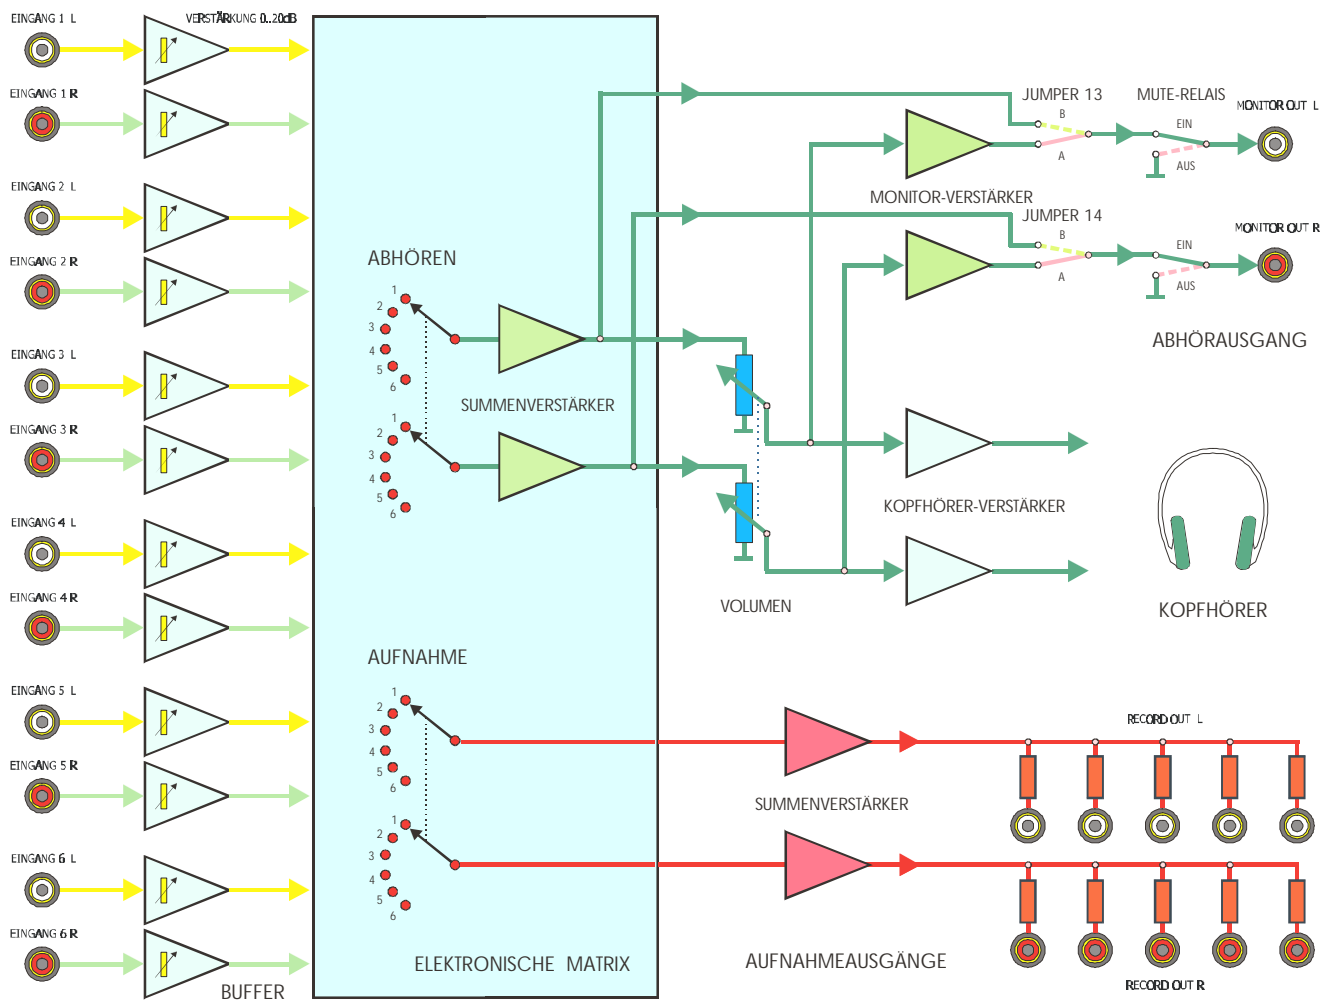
EINGANG 1 L
VERSTÄRKUNG 0..20dB
EINGANG 1 R
EINGANG 2 L
EINGANG 2 R
EINGANG 3 L
EINGANG 3 R
EINGANG 4 L
EINGANG 4 R
EINGANG 5 L
EINGANG 5 R
EINGANG 6 L
EINGANG 6 R
BUFFER

ABHÖREN
1
2
3
4
5
6
1
2
3
4
5
6
SUMMENVERSTÄRKER

AUFNAHME
1
2
3
4
5
6
1
2
3
4
5
6
ELEKTRONISCHE MATRIX

JUMPER 13
B
A
MUTE-RELAIS
EIN
AUS
MONITOR OUT L
MONITOR-VERSTÄRKER
JUMPER 14
B
A
EIN
AUS
MONITOR OUT R
ABHÖRAUSGANG

KOPFHÖRER-VERSTÄRKER
VOLUMEN
KOPFHÖRER

RECORD OUT L
SUMMENVERSTÄRKER
AUFNAHMEAUSGÄNGE
RECORD OUT R